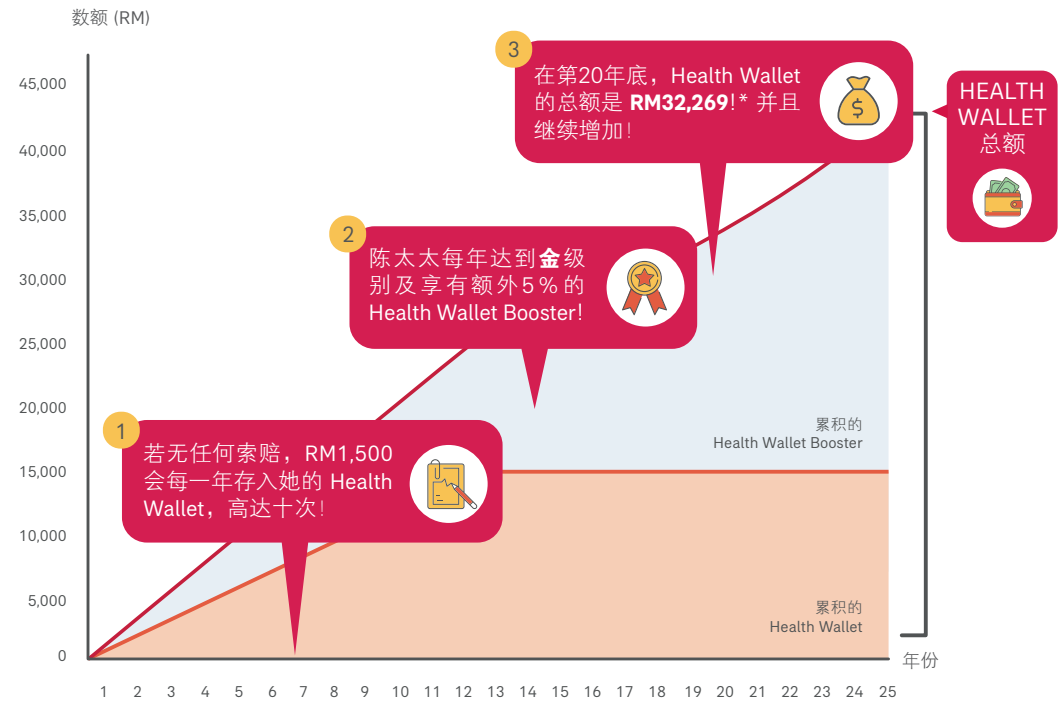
数额 (RM)

45,000
40,000
35,000
30,000
25,000
20,000
15,000
10,000
5,000
0

3
在第20年底，Health Wallet 的总额是 **RM32,269**!* 并且继续增加!

HEALTH WALLET 总额

2
陈太太每年达到**金**级别及享有额外5%的 Health Wallet Booster!

累积的
Health Wallet Booster

1
若无任何索赔，RM1,500 会每一年存入她的 Health Wallet，高达十次!

累积的
Health Wallet

年份

1 2 3 4 5 6 7 8 9 10 11 12 13 14 15 16 17 18 19 20 21 22 23 24 25